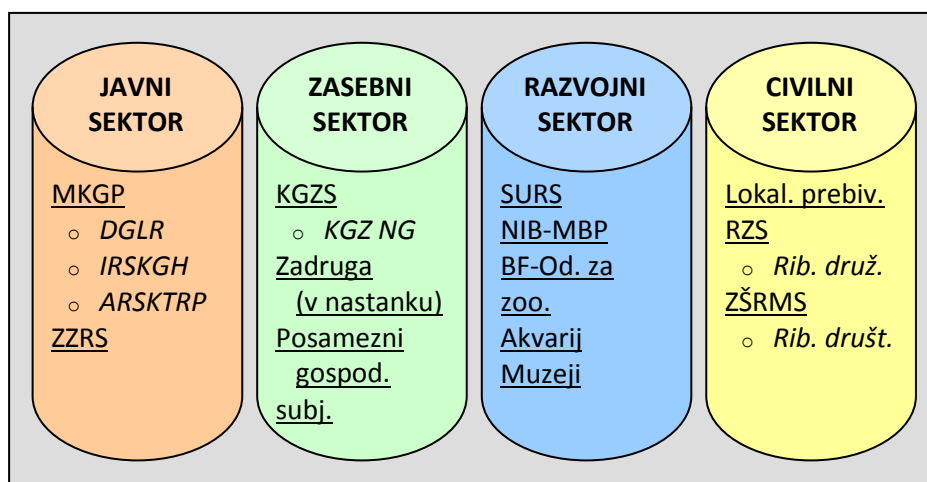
JAVNI SEKTOR

MKGP
- DGLR
- IRSKGH
- ARSKTRP

ZZRS

ZASEBNI SEKTOR

KGZS
- KGZ NG

Zadruga (v nastanku)
Posamezni gospod. subj.

RAZVOJNI SEKTOR

SURS
NIB-MBP
BF-Od. za zoo.
Akvarij
Muzeji

CIVILNI SEKTOR

Lokal. prebiv.
RZS
- Rib. druž.

ZŠRMS
- Rib. društ.